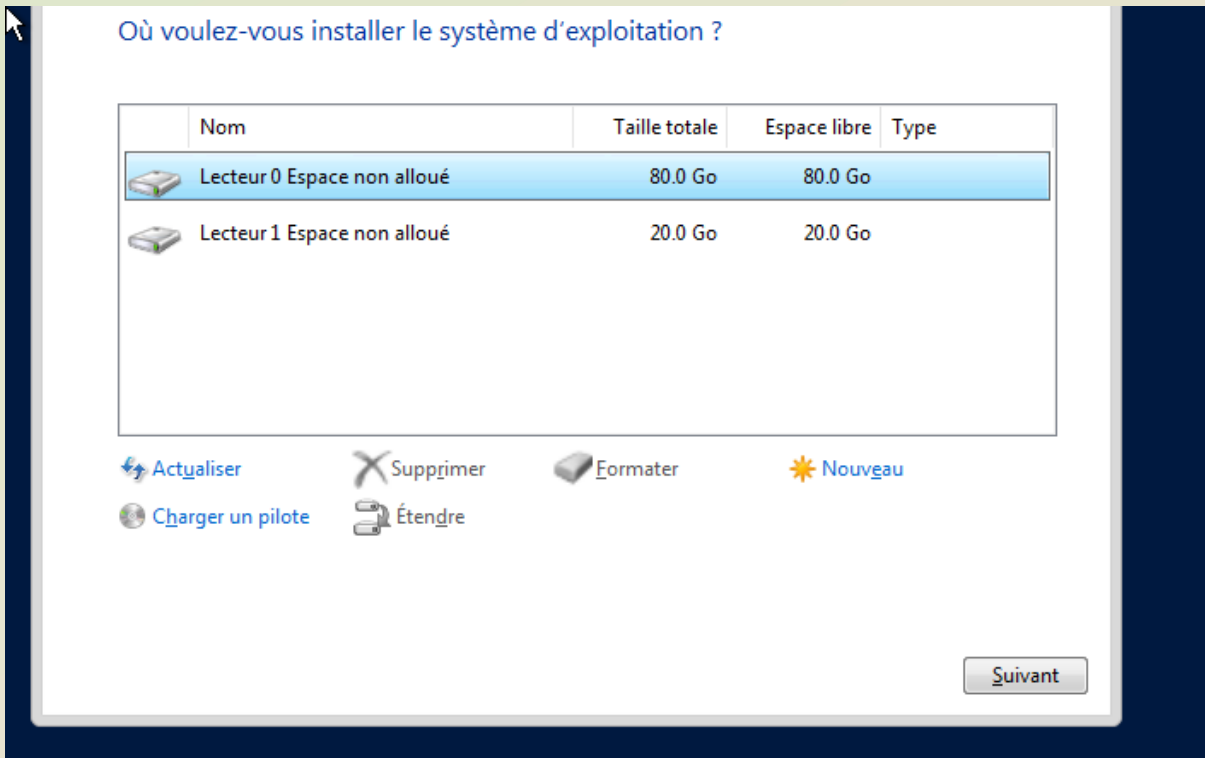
Où voulez-vous installer le système d’exploitation ?

| | Nom | Taille totale | Espace libre | Type |
|---|---|---|---|---|
| | Lecteur 0 Espace non alloué | 80.0 Go | 80.0 Go | |
| | Lecteur 1 Espace non alloué | 20.0 Go | 20.0 Go | |

Actualiser
Supprimer
Formater
Nouveau
Charger un pilote
Étendre

Suivant